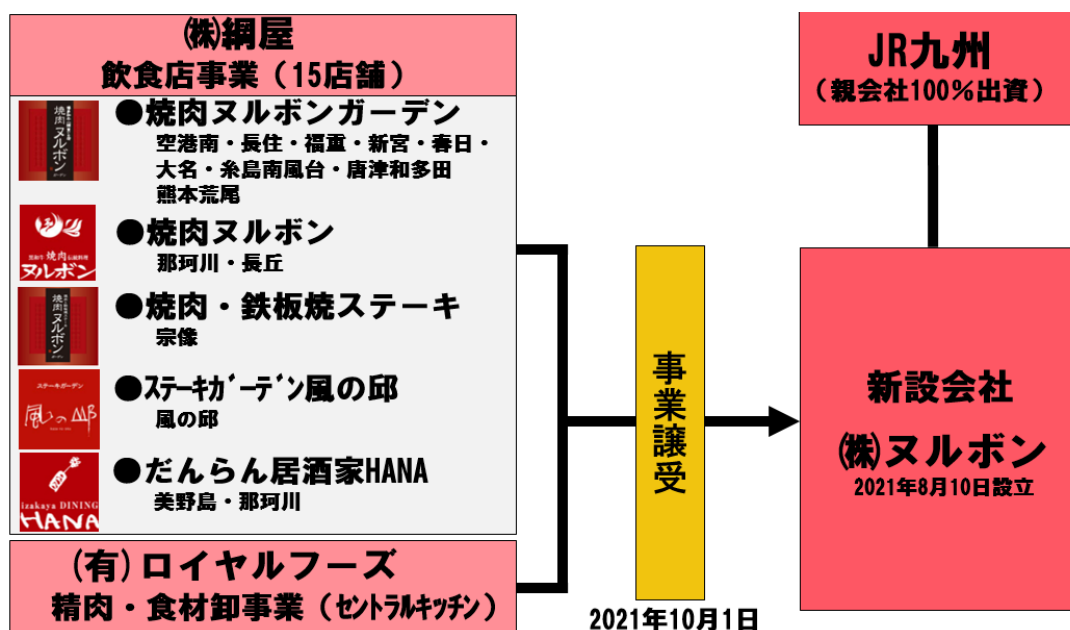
㈱網屋
飲食店事業（15店舗）

焼肉ヌルボン
●焼肉ヌルボンガーデン
空港南・長住・福重・新宮・春日・大名・糸島南風台・唐津和多田
熊本荒尾

焼肉ヌルボン
●焼肉ヌルボン
那珂川・長丘

焼肉ヌルボン
●焼肉・鉄板焼ステーキ
宗像

ステーキガーデン
風の邸
●ｽﾃｰｷｶﾞｰﾃﾞﾝ風の邸
風の邸

izakaya DINING HANA
●だんらん居酒家HANA
美野島・那珂川

(有) ロイヤルフーズ
精肉・食材卸事業（ｾﾝﾄﾗﾙｷｯﾁﾝ）

事業譲受

2021年10月1日

JR九州
（親会社100％出資）

新設会社
㈱ヌルボン
2021年8月10日設立